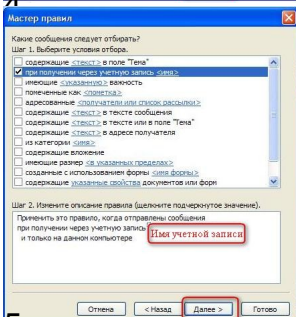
Мастер правил

Какие сообщения следует отбирать?
Шаг 1. Выберите условия отбора.

содержащие <текст> в поле "Тема"
при получении через учетную запись <имя>
имеющие <указанную> важность
помеченные как <пометка>
адресованные <получатели или список рассылки>
содержащие <текст> в тексте сообщения
содержащие <текст> в тексте или в поле "Тема"
содержащие <текст> в адресе получателя
из категории <имя>
содержащие вложение
имеющие размер <в указанных пределах>
созданные с использованием формы <имя формы>
содержащие указанные свойства документов или форм

Шаг 2. Измените описание правила (щелкните подчеркнутое значение).
Применить это правило, когда отправлены сообщения
при получении через учетную запись <имя>
и только на данном компьютере

Имя учетной записи

Отмена
< Назад
Далее >
Готово